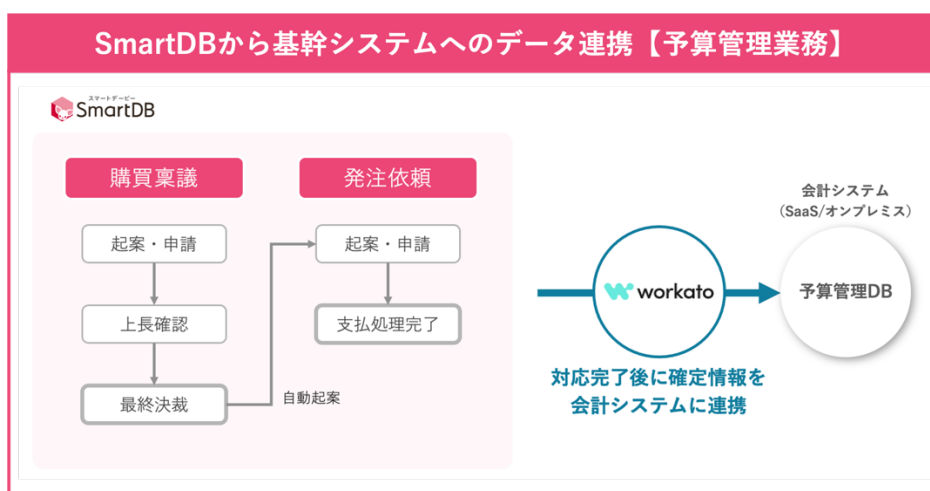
SmartDBから基幹システムへのデータ連携【予算管理業務】

スマートデービー
SmartDB

購買稟議

起案・申請

上長確認

最終決裁

自動起案

発注依頼

起案・申請

支払処理完了

workato

対応完了後に確定情報を
会計システムに連携

会計システム
（SaaS/オンプレミス）

予算管理DB